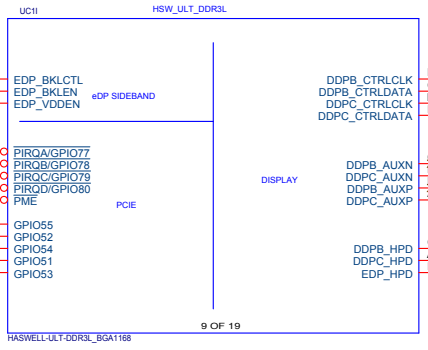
UC1I

HSW_ULT_DDR3L

EDP_BKLCTL
EDP_BKLEN
EDP_VDDEN

eDP SIDEBAND

DDPB_CTRLCLK
DDPB_CTRLDATA
DDPC_CTRLCLK
DDPC_CTRLDATA

PIRQA/GPIO77
PIRQB/GPIO78
PIRQC/GPIO79
PIRQD/GPIO80
PME

DISPLAY

DDPB_AUXN
DDPC_AUXN
DDPB_AUXP
DDPC_AUXP

PCIE

GPIO55
GPIO52
GPIO54
GPIO51
GPIO53

DDPB_HPD
DDPC_HPD
EDP_HPD

9 OF 19

HASWELL-ULT-DDR3L_BGA1168